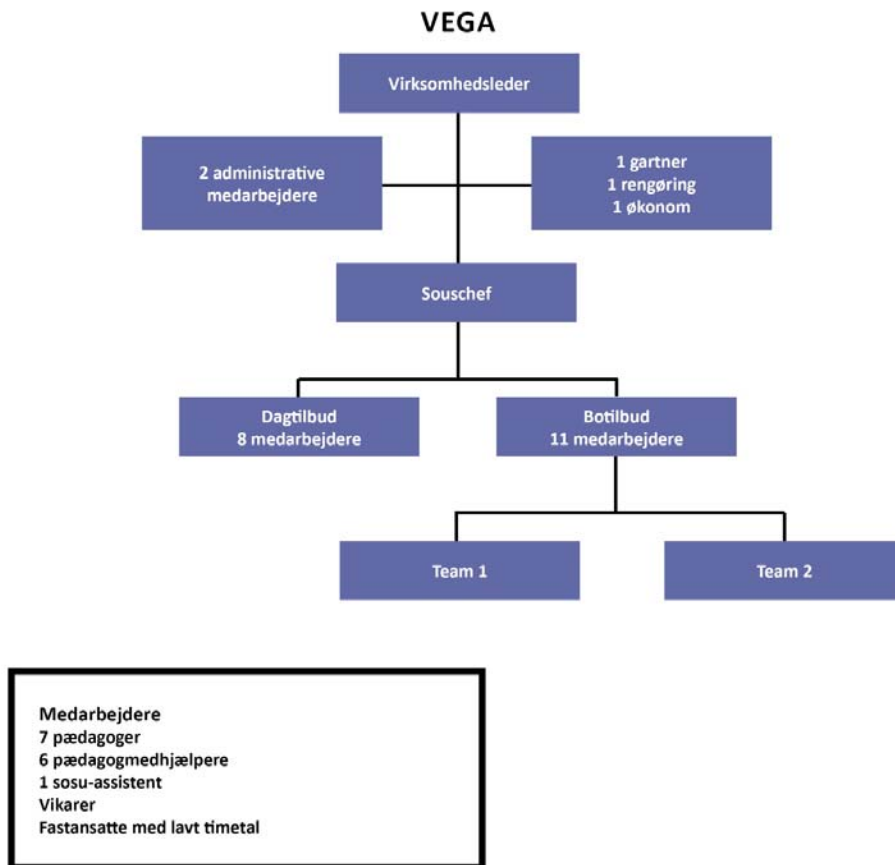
VEGA

Virksomhedsleder

2 administrative medarbejdere

1 gartner
1 rengøring
1 økonom

Souschef

Dagtilbud
8 medarbejdere

Botilbud
11 medarbejdere

Team 1

Team 2

Medarbejdere
7 pædagoger
6 pædagogmedhjælpere
1 sosu-assistent
Vikarer
Fastansatte med lavt timetal